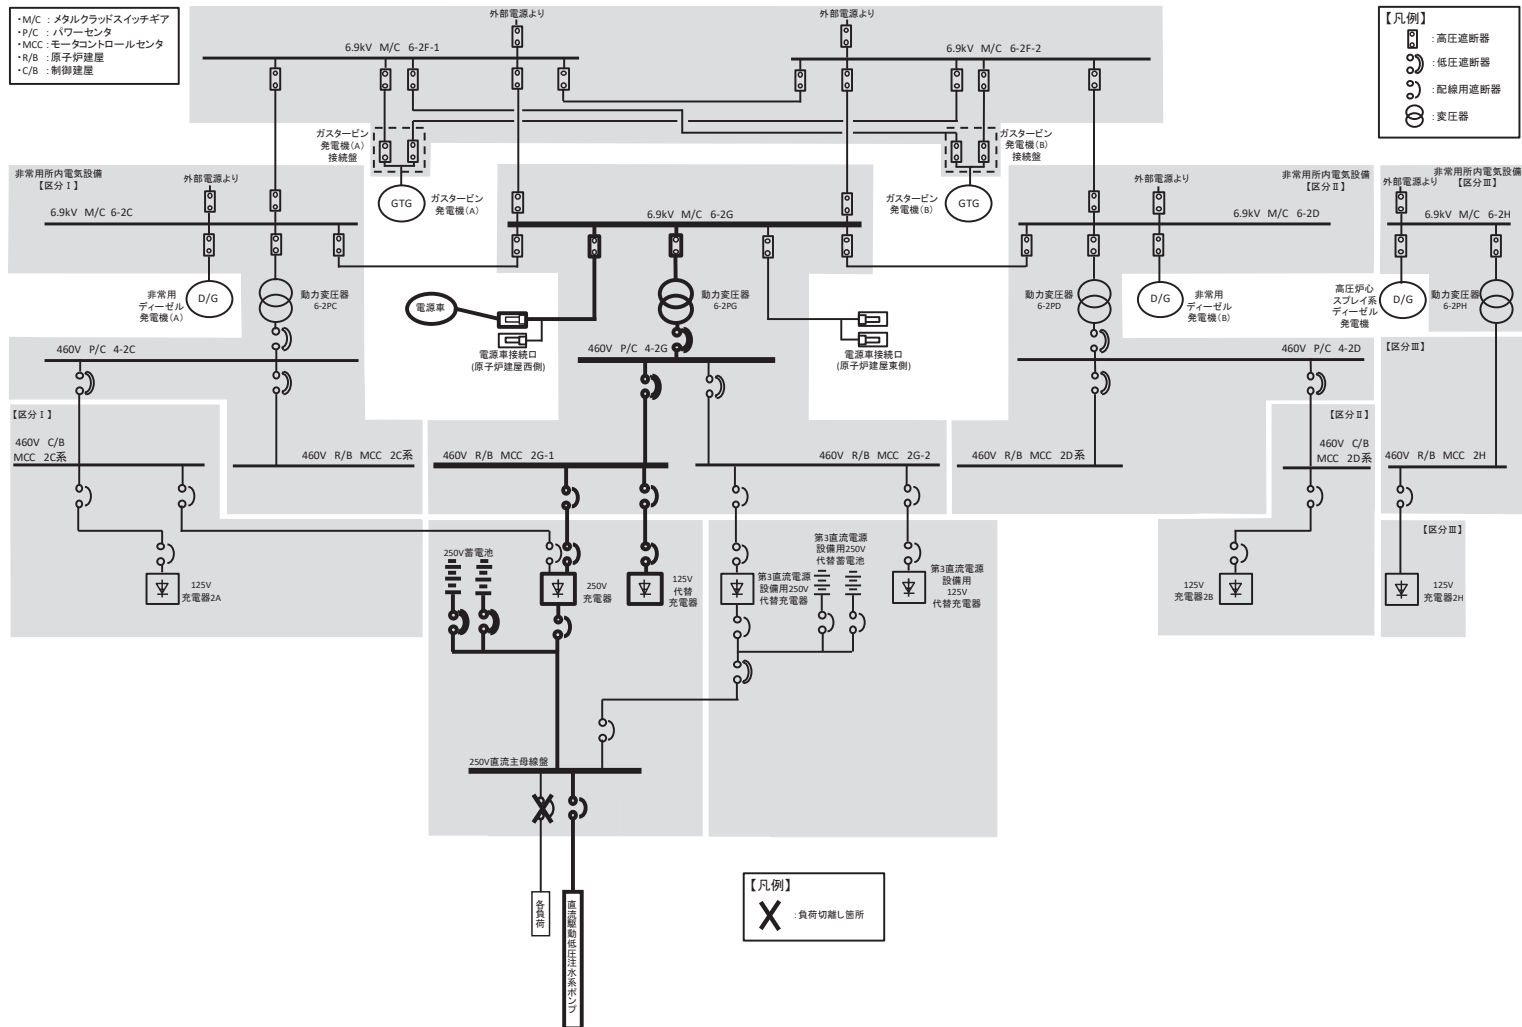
・M/C ：メタルクラッドスイッチギア
・P/C ：パワーセンタ
・MCC：モータコントロールセンタ
・R/B ：原子炉建屋
・C/B ：制御建屋

外部電源より
外部電源より

【凡例】
：高圧遮断器
：低圧遮断器
：配線用遮断器
：変圧器

6.9kV M/C 6-2F-1
6.9kV M/C 6-2F-2

ガスタービン発電機(A)接続盤
ガスタービン発電機(B)接続盤

非常用所内電気設備【区分Ⅰ】
外部電源より
6.9kV M/C 6-2C
GTG
ガスタービン発電機(A)
6.9kV M/C 6-2G
ガスタービン発電機(B)
GTG
外部電源より
非常用所内電気設備【区分Ⅱ】
6.9kV M/C 6-2D
非常用所内電気設備
外部電源より【区分Ⅲ】
6.9kV M/C 6-2H

非常用ディーゼル発電機(A)
D/G
動力変圧器 6-2PC
電源車
動力変圧器 6-2PG
動力変圧器 6-2PD
D/G
非常用ディーゼル発電機(B)
高圧炉心スプレイ系ディーゼル発電機
D/G
動力変圧器 6-2PH

電源車接続口(原子炉建屋西側)
電源車接続口(原子炉建屋東側)

460V P/C 4-2C
460V P/C 4-2G
460V P/C 4-2D
【区分Ⅲ】

【区分Ⅰ】
460V C/B MCC 2C系
460V R/B MCC 2C系
460V R/B MCC 2G-1
460V R/B MCC 2G-2
460V R/B MCC 2D系
【区分Ⅱ】
460V C/B MCC 2D系
460V R/B MCC 2H

【区分Ⅲ】

125V 充電器2A
250V蓄電池
250V 充電器
125V 代替充電器
第3直流電源設備用250V代替充電器
第3直流電源設備用250V代替蓄電池
第3直流電源設備用125V代替充電器
125V 充電器2B
125V 充電器2H

250V直流主母線盤

各負荷
直流駆動低圧注水系ポンプ

【凡例】
:負荷切離し箇所